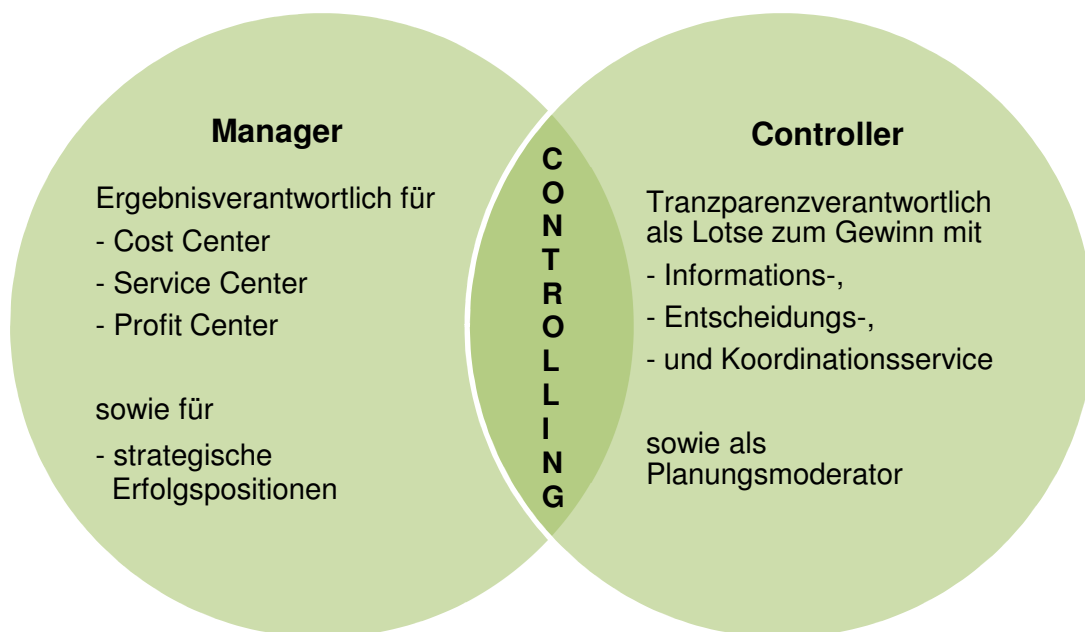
Manager

Ergebnisverantwortlich für

- Cost Center

- Service Center

- Profit Center

sowie für

- strategische Erfolgspositionen

C O N T R O L L I N G

Controller

Tranzparenzverantwortlich als Lotse zum Gewinn mit

- Informations-,

- Entscheidungs-,

- und Koordinationsservice

sowie als Planungsmoderator